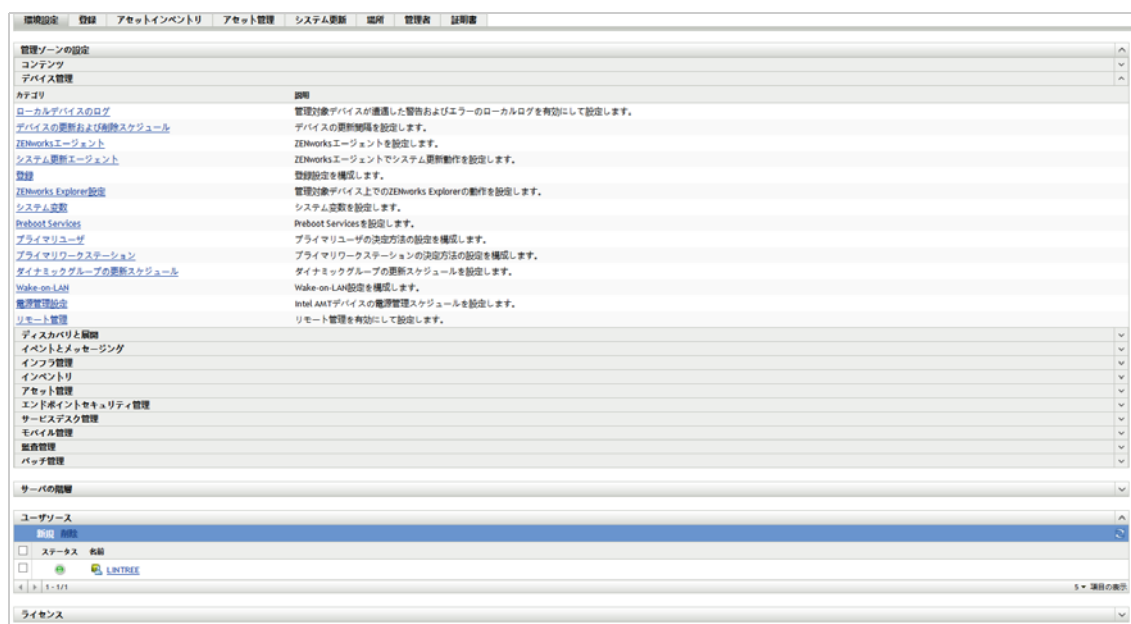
環境設定 | 登録 | アセットインベントリ | アセット管理 | システム更新 | 場所 | 管理者 | 証明書

管理ゾーンの設定

コンテンツ

デバイス管理

| カテゴリ | 説明 |
|---|---|
| ローカルデバイスのログ | 管理対象デバイスが遭遇した警告およびエラーのローカルログを有効にして設定します。 |
| デバイスの更新および削除スケジュール | デバイスの更新間隔を設定します。 |
| ZENworksエージェント | ZENworksエージェントを設定します。 |
| システム更新エージェント | ZENworksエージェントでシステム更新動作を設定します。 |
| 登録 | 登録設定を構成します。 |
| ZENworks Explorer設定 | 管理対象デバイス上でのZENworks Explorerの動作を設定します。 |
| システム変数 | システム変数を設定します。 |
| Preboot Services | Preboot Servicesを設定します。 |
| プライマリユーザ | プライマリユーザの決定方法の設定を構成します。 |
| プライマリワークステーション | プライマリワークステーションの決定方法の設定を構成します。 |
| ダイナミックグループの更新スケジュール | ダイナミックグループの更新スケジュールを設定します。 |
| Wake-on-LAN | Wake-on-LAN設定を構成します。 |
| 電源管理設定 | Intel AMTデバイスの電源管理スケジュールを設定します。 |
| リモート管理 | リモート管理を有効にして設定します。 |

ディスカバリと展開

イベントとメッセージング

インフラ管理

インベントリ

アセット管理

エンドポイントセキュリティ管理

サービスデスク管理

モバイル管理

監査管理

パッチ管理

サーバの階層

ユーザソース

新規 削除

ステータス 名前

LINTREE

1 - 1/1

5 ▾ 項目の表示

ライセンス